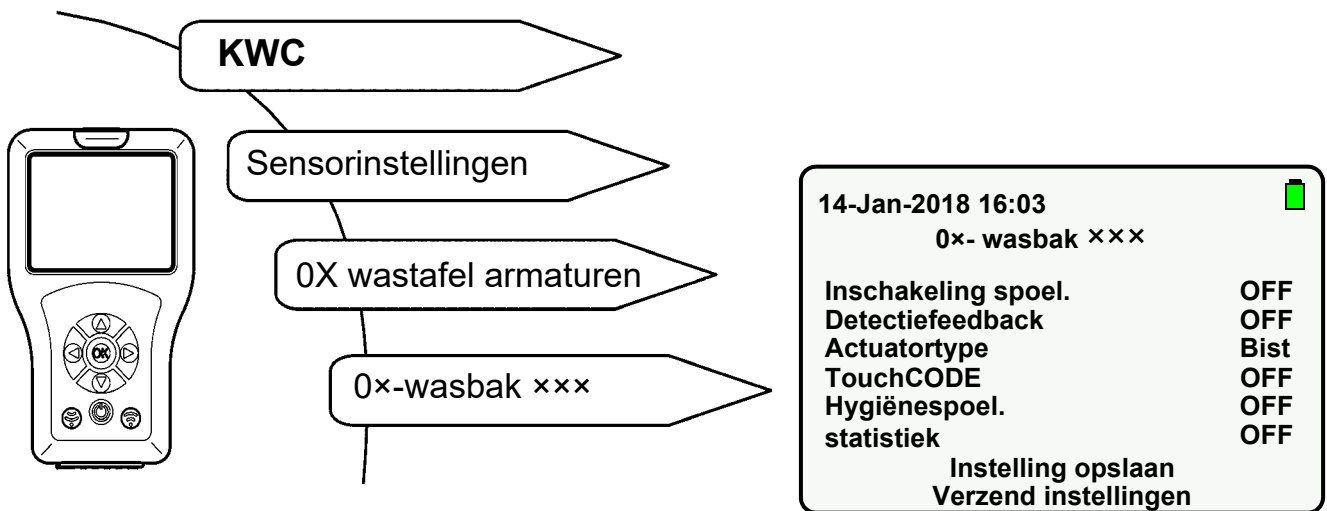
KWC

Sensorinstellingen

0X wastafel armaturen

0×-wasbak ×××

OK

14-Jan-2018 16:03

0×- wasbak ×××

| | |
|---|---|
| Inschakeling spoel. | OFF |
| Detectiefeedback | OFF |
| Actuatortype | Bist |
| TouchCODE | OFF |
| Hygiënespoel. | OFF |
| statistiek | OFF |

Instelling opslaan

Verzend instellingen